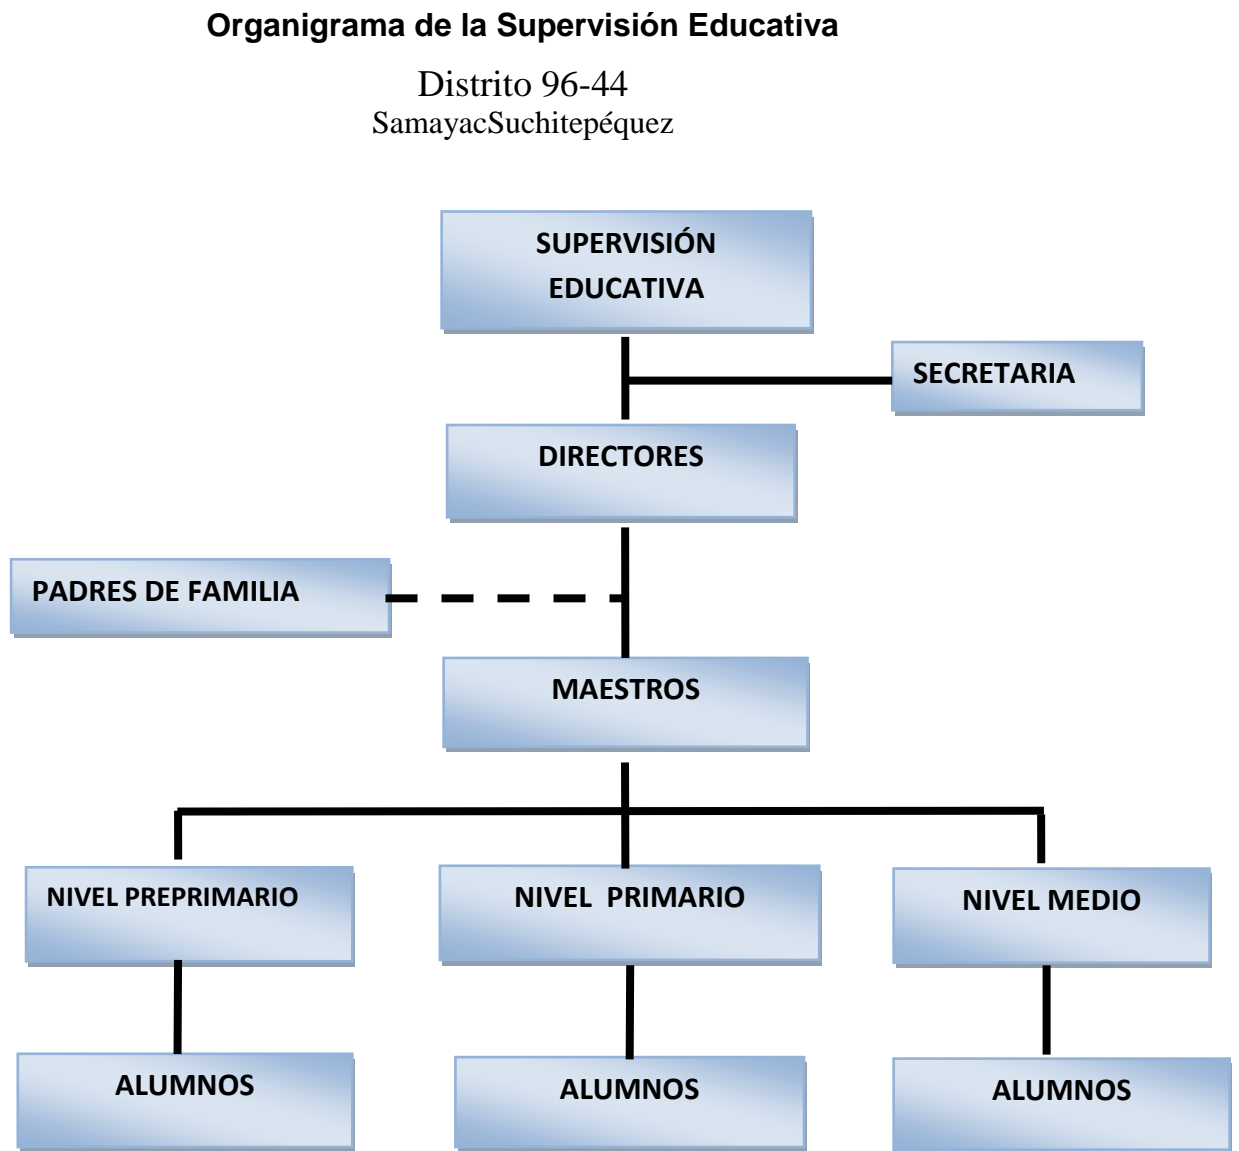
**Organigrama de la Supervisión Educativa**

Distrito 96-44
SamayacSuchitepéquez

SUPERVISIÓN EDUCATIVA

SECRETARIA

DIRECTORES

PADRES DE FAMILIA

MAESTROS

NIVEL PREPRIMARIO

NIVEL PRIMARIO

NIVEL MEDIO

ALUMNOS

ALUMNOS

ALUMNOS